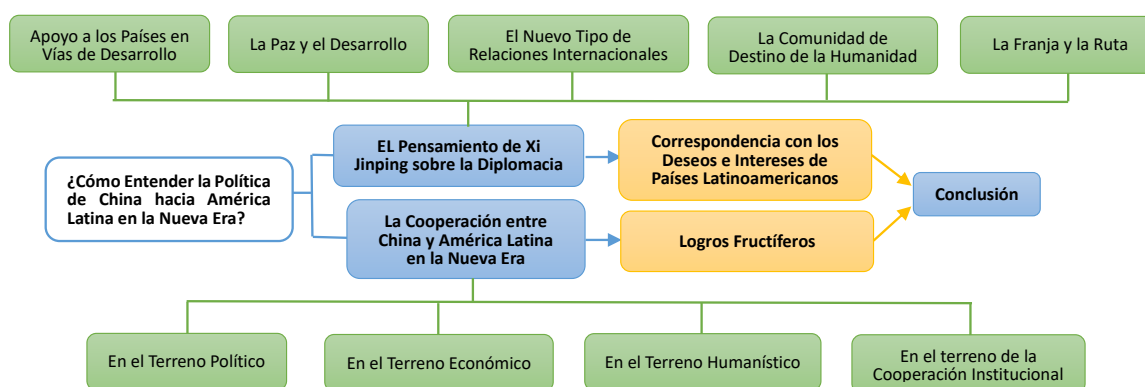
Apoyo a los Países en Vías de Desarrollo

La Paz y el Desarrollo

El Nuevo Tipo de Relaciones Internacionales

La Comunidad de Destino de la Humanidad

La Franja y la Ruta

¿Cómo Entender la Política de China hacia América Latina en la Nueva Era?

EL Pensamiento de Xi Jinping sobre la Diplomacia

La Cooperación entre China y América Latina en la Nueva Era

Correspondencia con los Deseos e Intereses de Países Latinoamericanos

Logros Fructíferos

Conclusión

En el Terreno Político

En el Terreno Económico

En el Terreno Humanístico

En el terreno de la Cooperación Institucional